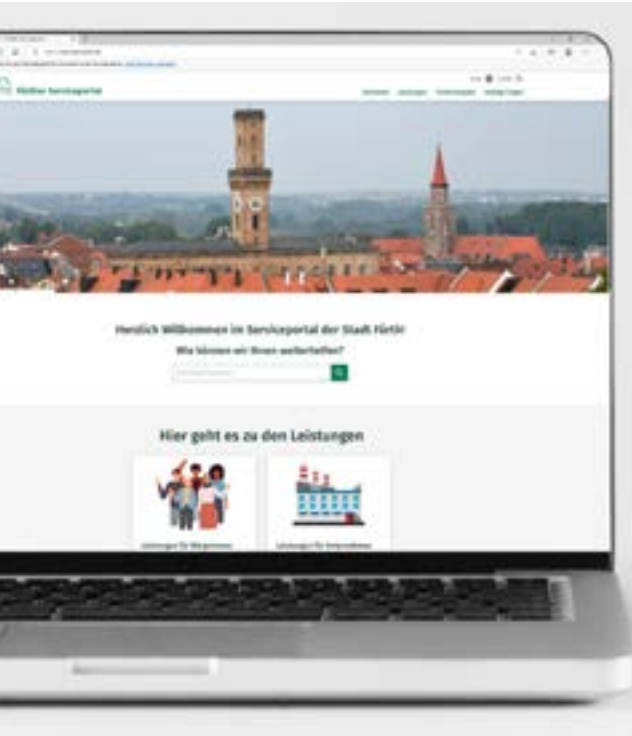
Fürther Serviceportal

Herzlich Willkommen im Serviceportal der Stadt Fürth!

Wie können wir Ihnen weiterhelfen?

Hier geht es zu den Leistungen

Leistungen für Bürgerinnen

Leistungen für Unternehmen